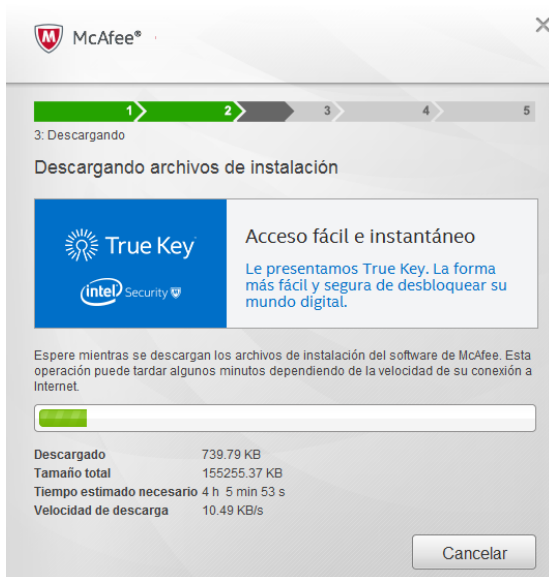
McAfee®

1 2 3 4 5

3: Descargando

Descargando archivos de instalación

True Key

intel Security

Acceso fácil e instantáneo

Le presentamos True Key. La forma más fácil y segura de desbloquear su mundo digital.

Espere mientras se descargan los archivos de instalación del software de McAfee. Esta operación puede tardar algunos minutos dependiendo de la velocidad de su conexión a Internet.

| | |
|---|---|
| Descargado | 739.79 KB |
| Tamaño total | 155255.37 KB |
| Tiempo estimado necesario | 4 h 5 min 53 s |
| Velocidad de descarga | 10.49 KB/s |

Cancelar